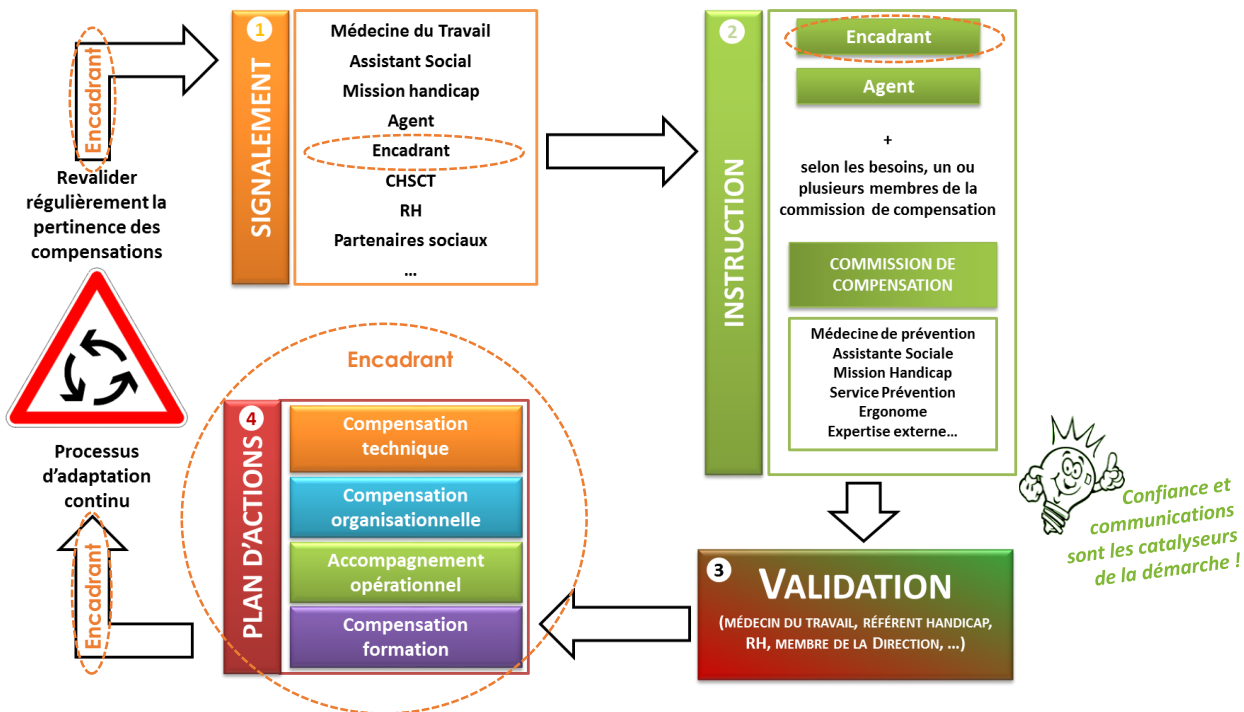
Encadrant

Revalider régulièrement la pertinence des compensations

Processus d'adaptation continu

Encadrant

1
SIGNALEMENT

Médecine du Travail
Assistant Social
Mission handicap
Agent
Encadrant
CHSCT
RH
Partenaires sociaux
...

2
INSTRUCTION

Encadrant
Agent

+
selon les besoins, un ou plusieurs membres de la commission de compensation

COMMISSION DE COMPENSATION

Médecine de prévention
Assistante Sociale
Mission Handicap
Service Prévention
Ergonome
Expertise externe...

Confiance et communications sont les catalyseurs de la démarche !

3
VALIDATION
(MÉDECIN DU TRAVAIL, RÉFÉRENT HANDICAP, RH, MEMBRE DE LA DIRECTION, ...)

Encadrant

4
PLAN D'ACTIONS

Compensation technique
Compensation organisationnelle
Accompagnement opérationnel
Compensation formation